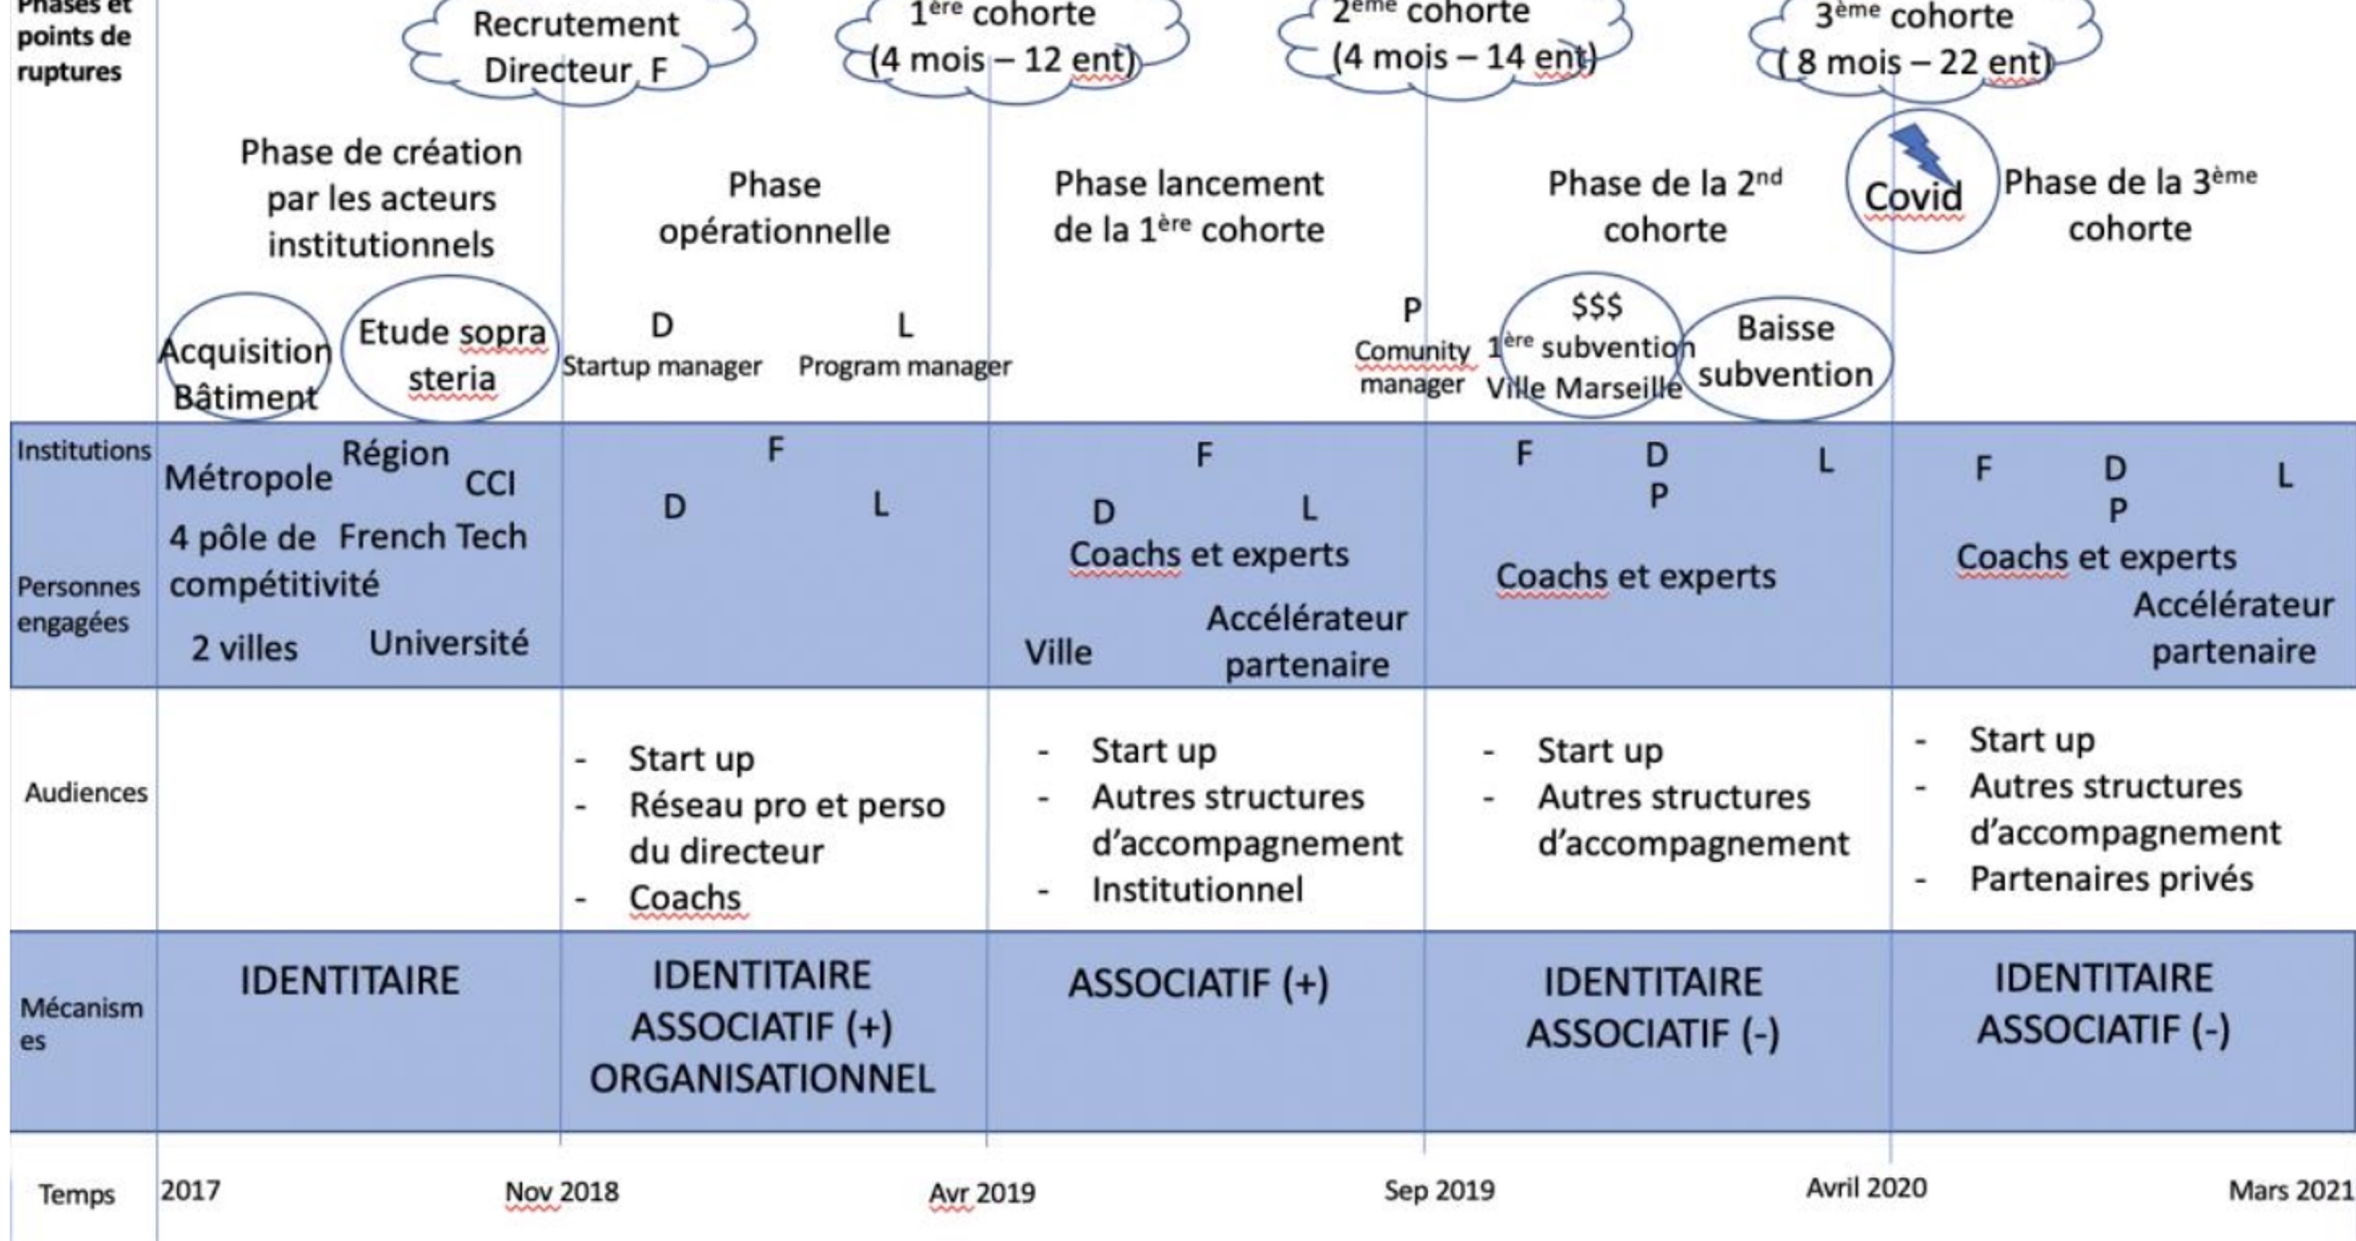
Phases et points de ruptures

Recrutement Directeur F

$1^{ère}$ cohorte (4 mois – 12 ent)

$2^{ème}$ cohorte (4 mois – 14 ent)

$3^{ème}$ cohorte ( 8 mois – 22 ent)

Phase de création par les acteurs institutionnels

Phase opérationnelle

Phase lancement de la $1^{ère}$ cohorte

Phase de la $2^{nd}$ cohorte

Covid

Phase de la $3^{ème}$ cohorte

Acquisition Bâtiment

Etude sopra steria

D
Startup manager

L
Program manager

P
Comunity manager

$$$
$1^{ère}$ subvention Ville Marseille

Baisse subvention

Institutions

Personnes engagées

Métropole Région CCI
4 pôle de compétitivité French Tech
2 villes Université

F
D L

F
D L
Coachs et experts
Ville Accélérateur partenaire

F D L
P
Coachs et experts

F D L
P
Coachs et experts
Accélérateur partenaire

Audiences

- Start up
- Réseau pro et perso du directeur
- Coachs

- Start up
- Autres structures d'accompagnement
- Institutionnel

- Start up
- Autres structures d'accompagnement

- Start up
- Autres structures d'accompagnement
- Partenaires privés

Mécanismes

IDENTITAIRE

IDENTITAIRE
ASSOCIATIF (+)
ORGANISATIONNEL

ASSOCIATIF (+)

IDENTITAIRE
ASSOCIATIF (-)

IDENTITAIRE
ASSOCIATIF (-)

Temps 2017 Nov 2018 Avr 2019 Sep 2019 Avril 2020 Mars 2021